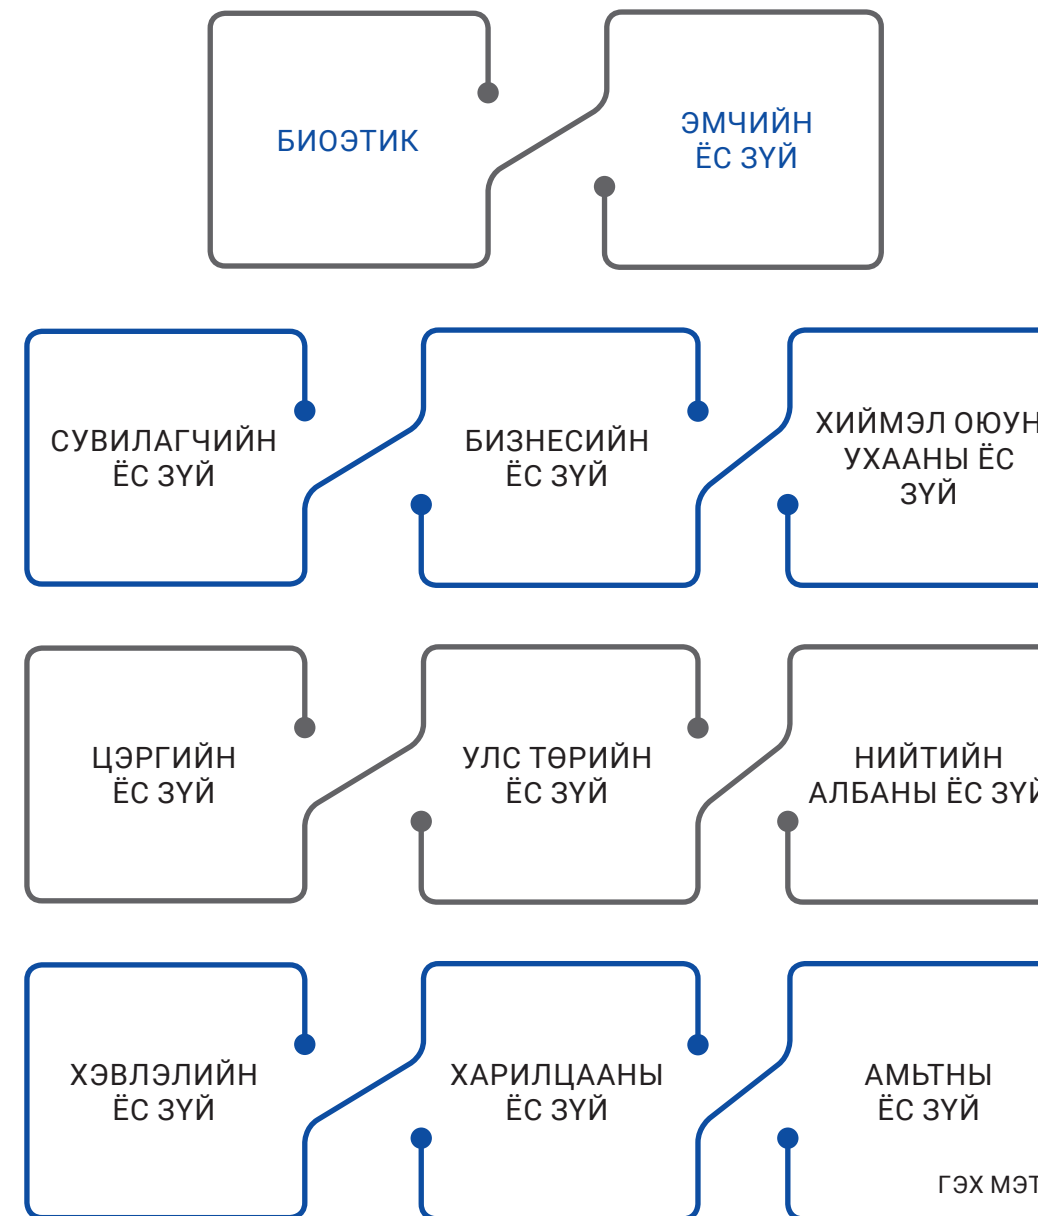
БИОЭТИК

ЭМЧИЙН ЁС ЗҮЙ

СУВИЛАГЧИЙН ЁС ЗҮЙ

БИЗНЕСИЙН ЁС ЗҮЙ

ХИЙМЭЛ ОЮУН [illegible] УХААНЫ ЁС ЗҮЙ

ЦЭРГИЙН ЁС ЗҮЙ

УЛС ТӨРИЙН ЁС ЗҮЙ

НИЙТИЙН АЛБАНЫ ЁС ЗҮ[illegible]

ХЭВЛЭЛИЙН ЁС ЗҮЙ

ХАРИЛЦААНЫ ЁС ЗҮЙ

АМЬТНЫ ЁС ЗҮЙ

ГЭХ МЭ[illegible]